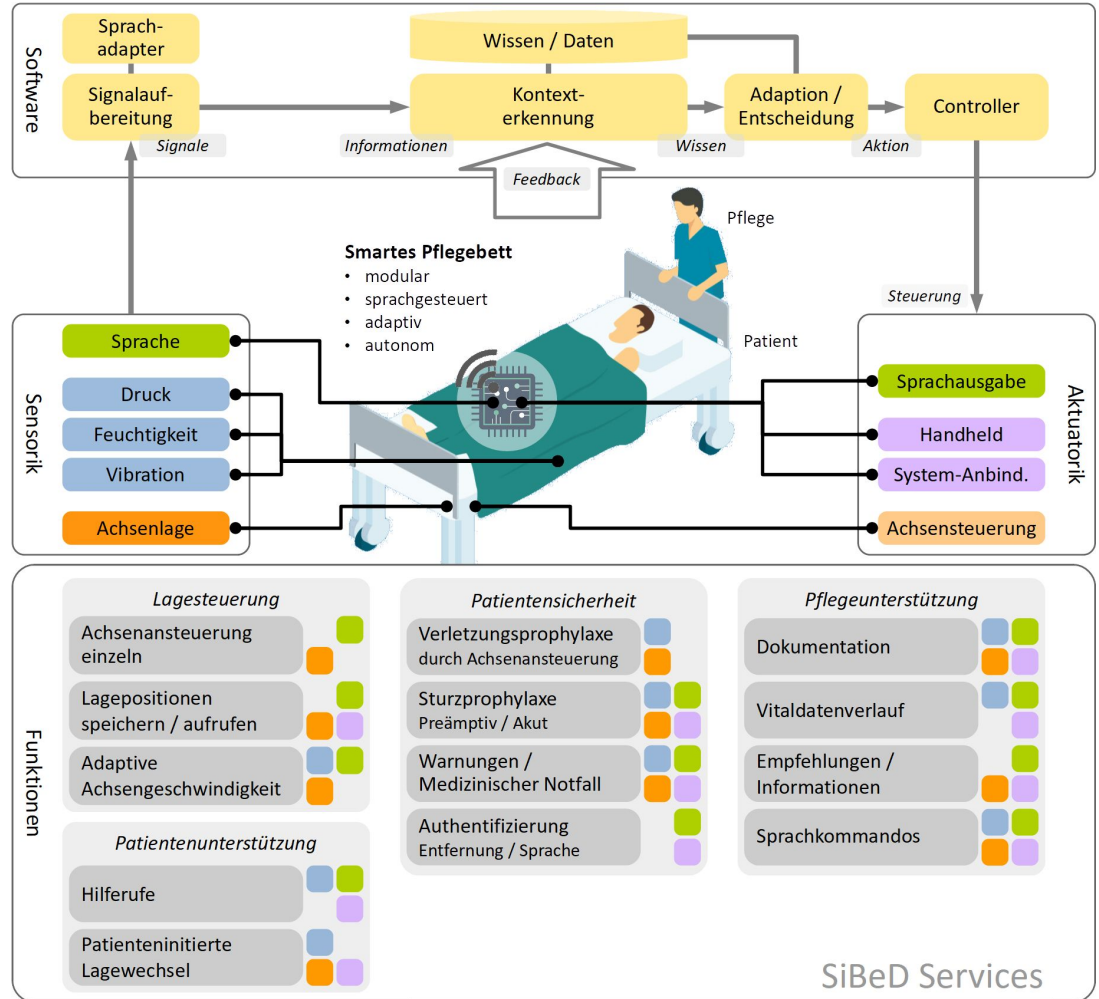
Software

Sprachadapter

Signalaufbereitung

Signale

Wissen / Daten

Kontexterkennung

Informationen

Feedback

Adaption / Entscheidung

Wissen

Controller

Aktion

Pflege

Smartes Pflegebett
• modular
• sprachgesteuert
• adaptiv
• autonom

Patient

Steuerung

Sensorik

Sprache

Druck

Feuchtigkeit

Vibration

Achsenlage

Aktuatorik

Sprachausgabe

Handheld

System-Anbind.

Achsensteuerung

Funktionen

Lagesteuerung

Achsenansteuerung einzeln

Lagepositionen speichern / aufrufen

Adaptive Achsengeschwindigkeit

Patientenunterstützung

Hilferufe

Patienteninitierte Lagewechsel

Patientensicherheit

Verletzungsprophylaxe durch Achsenansteuerung

Sturzprophylaxe Preämptiv / Akut

Warnungen / Medizinischer Notfall

Authentifizierung Entfernung / Sprache

Pflegeunterstützung

Dokumentation

Vitaldatenverlauf

Empfehlungen / Informationen

Sprachkommandos

SiBeD Services